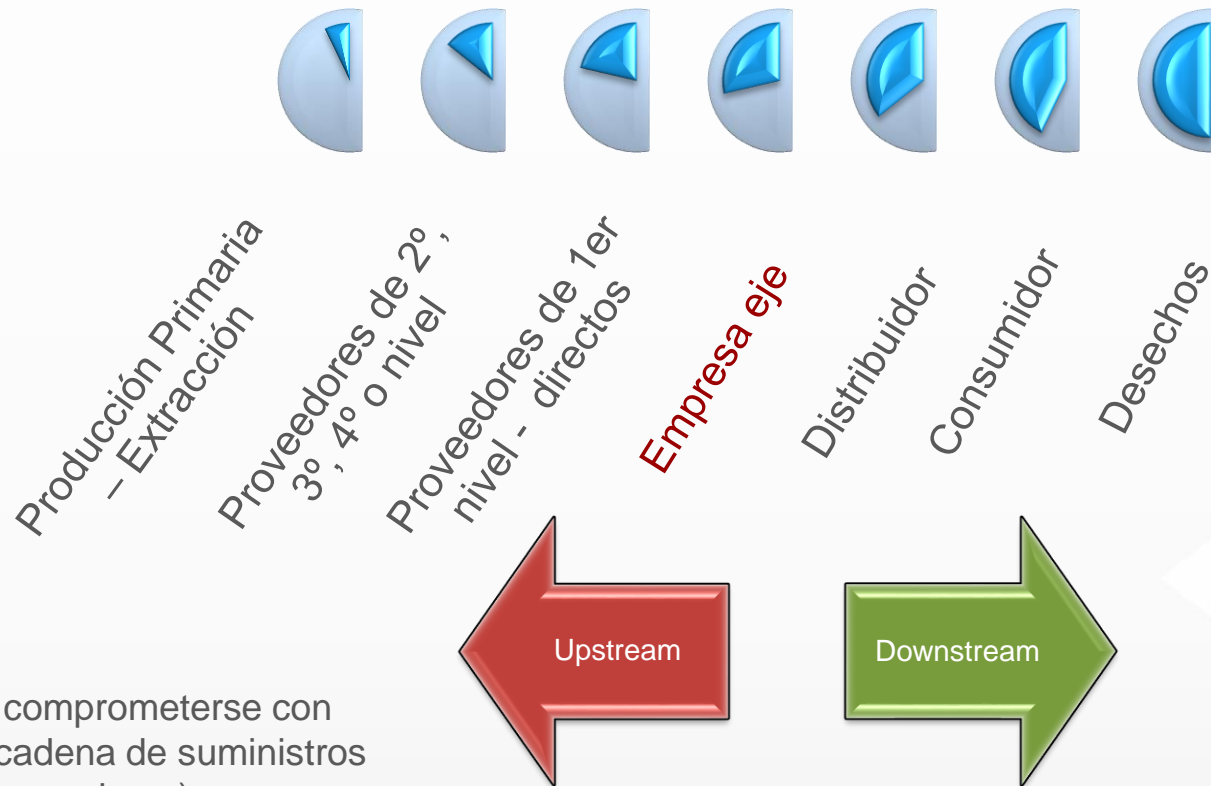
Producción Primaria – Extracción

Proveedores de 2º , 3º , 4º o nivel

Proveedores de 1er nivel - directos

Empresa eje

Distribuidor

Consumidor

Desechos

Upstream

Downstream

comprometerse con
cadena de suministros
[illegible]